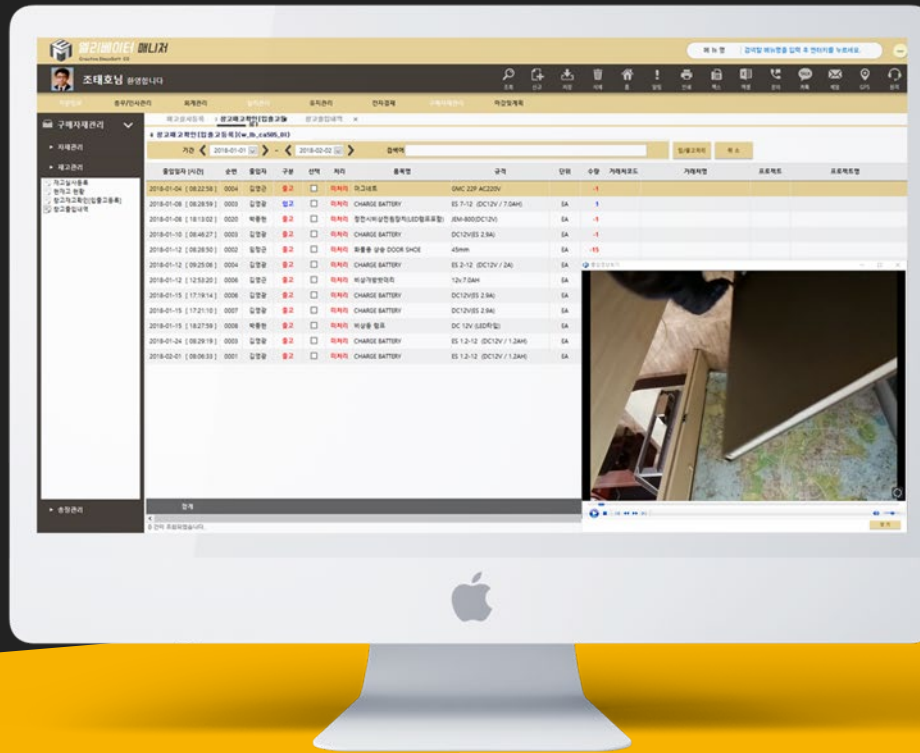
엘리베이터 매니저

메뉴명 | 검색할 메뉴명을 입력 후 엔터키를 누르세요.

조태호님 환영합니다

조회 신규 저장 삭제 홈 알림 인쇄 팩스 엑셀 문의 채팅 메일 GPS 종료

기본정보 | 총무/인사관리 | 회계관리 | 영업관리 | 유지관리 | 전자결재 | 구매자재관리 | 마감일계획

구매자재관리

자재관리

재고관리

재고실사등록
현재고 현황
창고재고확인(입출고등록)
창고출입내역

재고실사등록 | 창고재고확인(입출고등록) | 창고출입내역

창고재고확인(입출고등록)(w_lb_co505_01)

기간 2018-01-01 ~ 2018-02-02 검색어 입/출고처리 취소

| 출입일자 [시간] | 순번 | 출입자 | 구분 | 선택 | 처리 | 품목명 | 규격 | 단위 | 수량 | 거래처코드 | 거래처명 | 프로젝트 | 프로젝트명 |
|---|---|---|---|---|---|---|---|---|---|---|---|---|---|
| 2018-01-04 [08:22:58] | 0004 | 김영곤 | 출고 | | 미처리 | 마그네트 | GMC 22F AC220V | | -1 | | | | |
| 2018-01-08 [08:28:59] | 0003 | 김영광 | 입고 | | 미처리 | CHARGE BATTERY | ES 7-12 (DC12V / 7.0AH) | EA | 1 | | | | |
| 2018-01-08 [18:13:02] | 0020 | 박종현 | 출고 | | 미처리 | 정전시비상전원장치(LED램프포함) | JEM-800(DC12V) | EA | -1 | | | | |
| 2018-01-10 [08:46:27] | 0003 | 김영광 | 출고 | | 미처리 | CHARGE BATTERY | DC12V(ES 2.9A) | EA | -1 | | | | |
| 2018-01-12 [08:28:50] | 0002 | 임창곤 | 출고 | | 미처리 | 화물용 상승 DOOR SHOE | 45mm | EA | -15 | | | | |
| 2018-01-12 [09:25:08] | 0004 | 김영광 | 출고 | | 미처리 | CHARGE BATTERY | ES 2-12 (DC12V / 2A) | EA | | | | | |
| 2018-01-12 [12:53:20] | 0006 | 김영광 | 출고 | | 미처리 | 비상개방밧데리 | 12v.7.0AH | EA | | | | | |
| 2018-01-15 [17:19:14] | 0006 | 김영광 | 출고 | | 미처리 | CHARGE BATTERY | DC12V(ES 2.9A) | EA | | | | | |
| 2018-01-15 [17:21:10] | 0007 | 김영광 | 출고 | | 미처리 | CHARGE BATTERY | DC12V(ES 2.9A) | EA | | | | | |
| 2018-01-15 [18:27:59] | 0008 | 박종현 | 출고 | | 미처리 | 비상등 램프 | DC 12V (LED타입) | EA | | | | | |
| 2018-01-24 [08:29:19] | 0003 | 김영광 | 출고 | | 미처리 | CHARGE BATTERY | ES 1.2-12 (DC12V / 1.2AH) | EA | | | | | |
| 2018-02-01 [09:06:33] | 0001 | 김영광 | 출고 | | 미처리 | CHARGE BATTERY | ES 1.2-12 (DC12V / 1.2AH) | EA | | | | | |

합계

총원관리

0 건이 조회되었습니다.

닫기